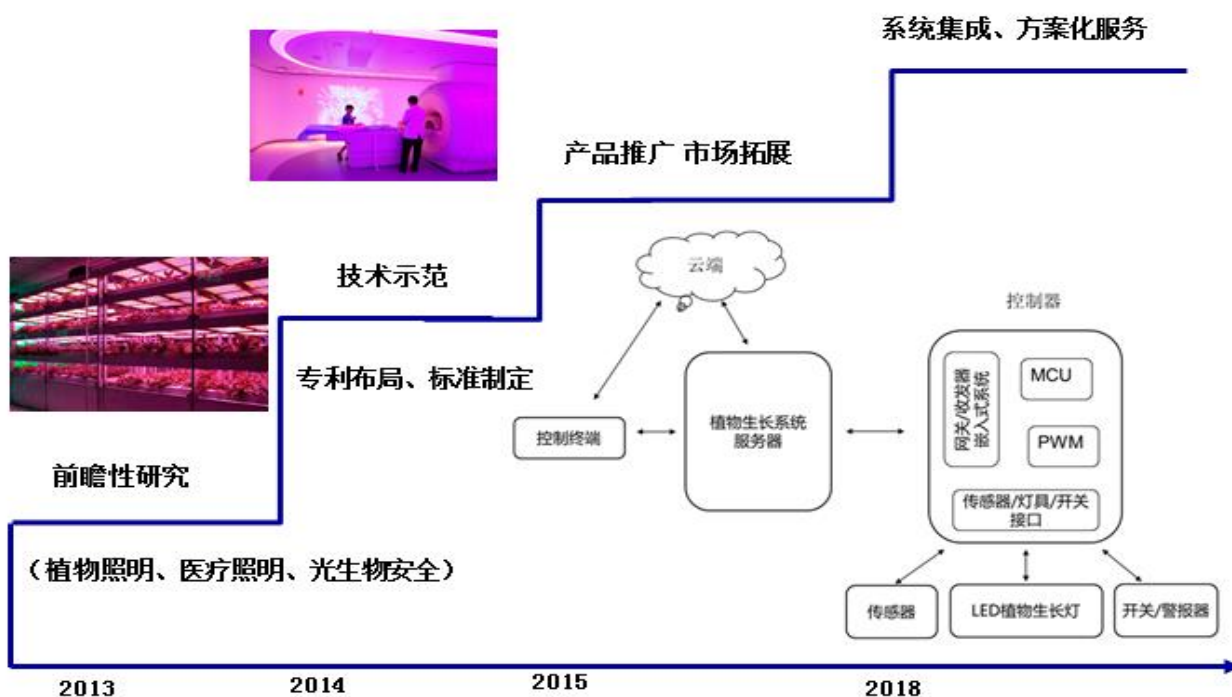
系统集成、方案化服务

产品推广 市场拓展

技术示范

专利布局、标准制定

前瞻性研究

（植物照明、医疗照明、光生物安全）

云端

控制器

控制终端

植物生长系统服务器

网关/收发器嵌入式系统

MCU

PWM

传感器/灯具/开关接口

传感器

LED植物生长灯

开关/警报器

2013

2014

2015

2018